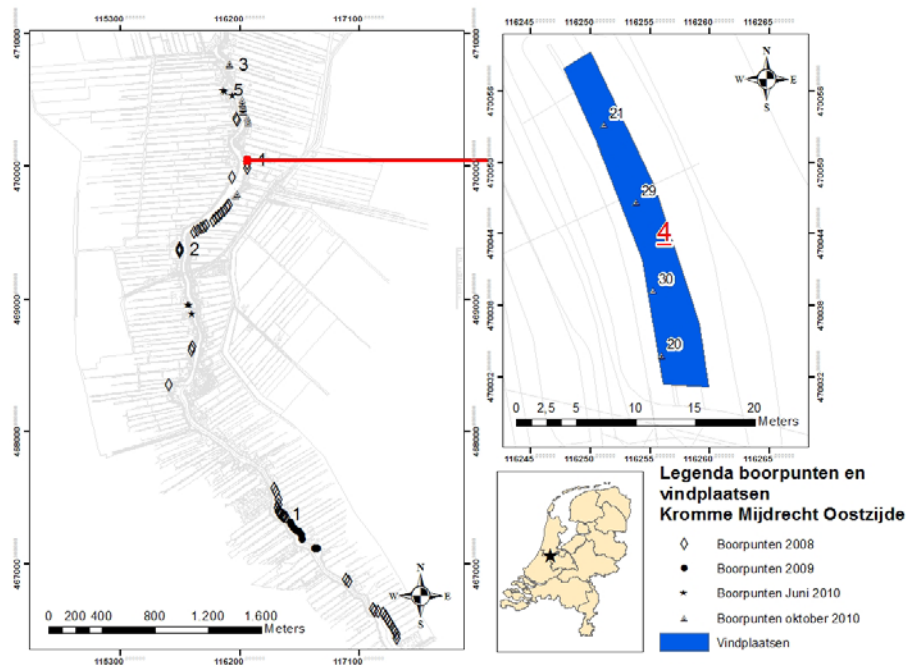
115300 116200 117100

471000 470000 469000 468000 467000

3
5
4
2
1

N
W E
S

0 200 400 800 1.200 1.600 Meters

115300 116200 117100

116245 116250 116255 116260 116265

470056 470050 470044 470038 470032

21
29
4
30
20

N
W E
S

0 2,5 5 10 15 20 Meters

116245 116250 116255 116260 116265

Legenda boorpunten en vindplaatsen Kromme Mijdrecht Oostzijde

Boorpunten 2008
Boorpunten 2009
Boorpunten Juni 2010
Boorpunten oktober 2010
Vindplaatsen